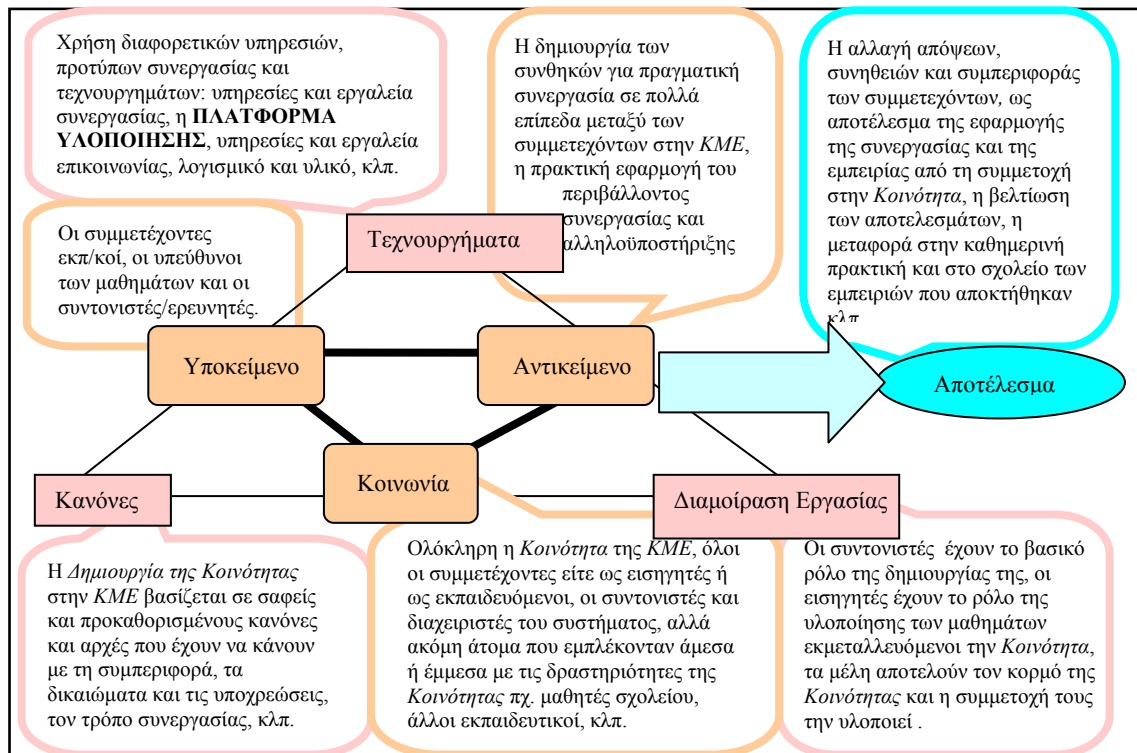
Χρήση διαφορετικών υπηρεσιών, προτύπων συνεργασίας και τεχνουργημάτων: υπηρεσίες και εργαλεία συνεργασίας, η **ΠΛΑΤΦΟΡΜΑ ΥΛΟΠΟΙΗΣΗΣ**, υπηρεσίες και εργαλεία επικοινωνίας, λογισμικό και υλικό, κλπ.

Η δημιουργία των συνθηκών για πραγματική συνεργασία σε πολλά επίπεδα μεταξύ των συμμετεχόντων στην *ΚΜΕ*, η πρακτική εφαρμογή του περιβάλλοντος συνεργασίας και αλληλοϋποστήριξης

Η αλλαγή απόψεων, συνηθειών και συμπεριφοράς των συμμετεχόντων, ως αποτέλεσμα της εφαρμογής της συνεργασίας και της εμπειρίας από τη συμμετοχή στην *Κοινότητα*, η βελτίωση των αποτελεσμάτων, η μεταφορά στην καθημερινή πρακτική και στο σχολείο των εμπειριών που αποκτήθηκαν κλπ

Οι συμμετέχοντες εκπ/κοί, οι υπεύθυνοι των μαθημάτων και οι συντονιστές/ερευνητές.

Τεχνουργήματα

Υποκείμενο

Αντικείμενο

Αποτέλεσμα

Κανόνες

Κοινωνία

Διαμοίραση Εργασίας

Η *Δημιουργία της Κοινότητας* στην *ΚΜΕ* βασίζεται σε σαφείς και προκαθορισμένους κανόνες και αρχές που έχουν να κάνουν με τη συμπεριφορά, τα δικαιώματα και τις υποχρεώσεις, τον τρόπο συνεργασίας, κλπ.

Ολόκληρη η *Κοινότητα* της *ΚΜΕ*, όλοι οι συμμετέχοντες είτε ως εισηγητές ή ως εκπαιδευόμενοι, οι συντονιστές και διαχειριστές του συστήματος, αλλά ακόμη άτομα που εμπλέκονταν άμεσα ή έμμεσα με τις δραστηριότητες της *Κοινότητας* πχ. μαθητές σχολείου, άλλοι εκπαιδευτικοί, κλπ.

Οι συντονιστές έχουν το βασικό ρόλο της δημιουργίας της, οι εισηγητές έχουν το ρόλο της υλοποίησης των μαθημάτων εκμεταλλευόμενοι την *Κοινότητα*, τα μέλη αποτελούν τον κορμό της *Κοινότητας* και η συμμετοχή τους την υλοποιεί .